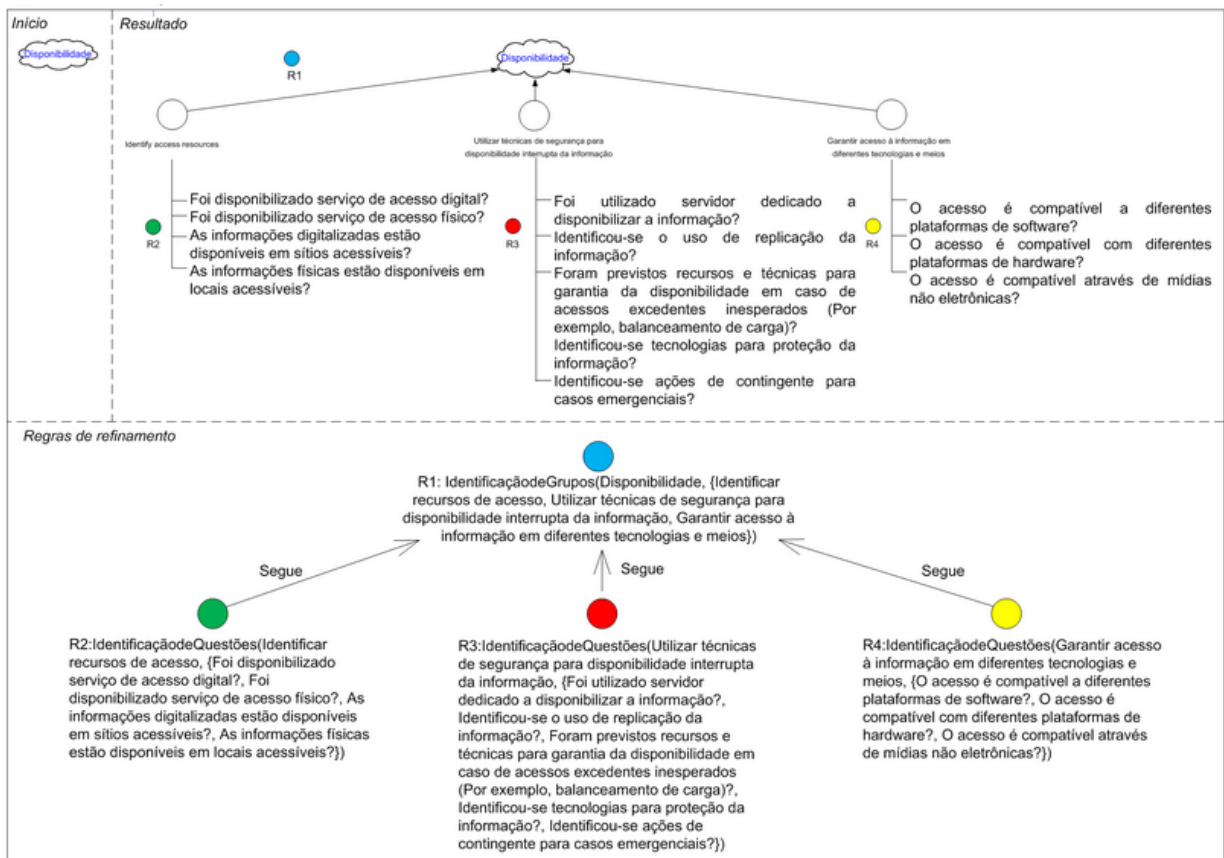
Início

Disponibilidade

Resultado

R1

Disponibilidade

Identify access resources

Utilizar técnicas de segurança para disponibilidade interrupta da informação

Garantir acesso à informação em diferentes tecnologias e meios

R2

Foi disponibilizado serviço de acesso digital?
Foi disponibilizado serviço de acesso físico?
As informações digitalizadas estão disponíveis em sítios acessíveis?
As informações físicas estão disponíveis em locais acessíveis?

R3

Foi utilizado servidor dedicado a disponibilizar a informação?
Identificou-se o uso de replicação da informação?
Foram previstos recursos e técnicas para garantia da disponibilidade em caso de acessos excedentes inesperados (Por exemplo, balanceamento de carga)?
Identificou-se tecnologias para proteção da informação?
Identificou-se ações de contingente para casos emergenciais?

R4

O acesso é compatível a diferentes plataformas de software?
O acesso é compatível com diferentes plataformas de hardware?
O acesso é compatível através de mídias não eletrônicas?

Regras de refinamento

R1: IdentificaçãodeGrupos(Disponibilidade, {Identificar recursos de acesso, Utilizar técnicas de segurança para disponibilidade interrupta da informação, Garantir acesso à informação em diferentes tecnologias e meios})

Segue

Segue

Segue

R2:IdentificaçãodeQuestões(Identificar recursos de acesso, {Foi disponibilizado serviço de acesso digital?, Foi disponibilizado serviço de acesso físico?, As informações digitalizadas estão disponíveis em sítios acessíveis?, As informações físicas estão disponíveis em locais acessíveis?})

R3:IdentificaçãodeQuestões(Utilizar técnicas de segurança para disponibilidade interrupta da informação, {Foi utilizado servidor dedicado a disponibilizar a informação?, Identificou-se o uso de replicação da informação?, Foram previstos recursos e técnicas para garantia da disponibilidade em caso de acessos excedentes inesperados (Por exemplo, balanceamento de carga)?, Identificou-se tecnologias para proteção da informação?, Identificou-se ações de contingente para casos emergenciais?})

R4:IdentificaçãodeQuestões(Garantir acesso à informação em diferentes tecnologias e meios, {O acesso é compatível a diferentes plataformas de software?, O acesso é compatível com diferentes plataformas de hardware?, O acesso é compatível através de mídias não eletrônicas?})